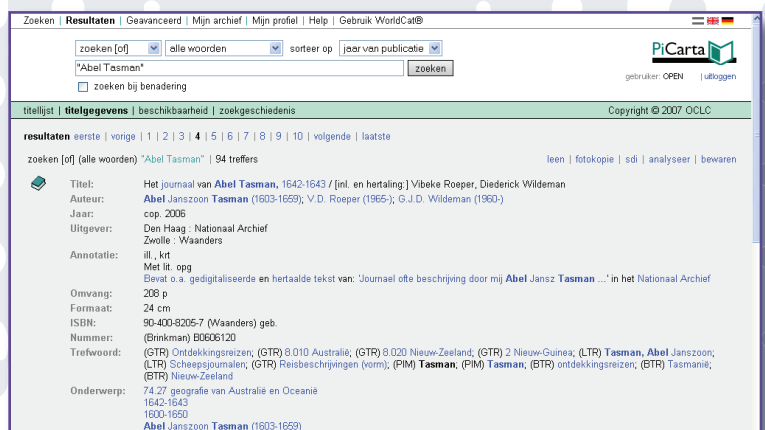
Zoeken | Resultaten | Geavanceerd | Mijn archief | Mijn profiel | Help | Gebruik WorldCat®

zoeken [of] alle woorden sorteer op jaar van publicatie

"Abel Tasman" zoeken

zoeken bij benadering

PiCarta

gebruiker: OPEN | uitloggen

titellijst | titelgegevens | beschikbaarheid | zoekgeschiedenis

Copyright © 2007 OCLC

resultaten eerste | vorige | 1 | 2 | 3 | 4 | 5 | 6 | 7 | 8 | 9 | 10 | volgende | laatste

zoeken [of] (alle woorden) "Abel Tasman" | 94 treffers

leen | fotokopie | sdi | analyseer | bewaren

| | |
|---|---|
| Titel: | Het journaal van Abel Tasman, 1642-1643 / [inl. en hertaling:] Vibeke Roeper, Diederick Wildeman |
| Auteur: | Abel Janszoon Tasman (1603-1659); V.D. Roeper (1965-); G.J.D. Wildeman (1960-) |
| Jaar: | cop. 2006 |
| Uitgever: | Den Haag : Nationaal Archief Zwolle : Waanders |
| Annotatie: | ill., krt Met lit. opg Bevat o.a. gedigitaliseerde en hertaalde tekst van: 'Journael ofte beschrijving door mij Abel Jansz Tasman ...' in het Nationaal Archief |
| Omvang: | 208 p |
| Formaat: | 24 cm |
| ISBN: | 90-400-8205-7 (Waanders) geb. |
| Nummer: | (Brinkman) B0606120 |
| Trefwoord: | (GTR) Ontdekkingsreizen; (GTR) 8.010 Australië; (GTR) 8.020 Nieuw-Zeeland; (GTR) 2 Nieuw-Guinea; (LTR) Tasman, Abel Janszoon; (LTR) Scheepsjournalen; (GTR) Reisbeschrijvingen (vorm); (PIM) Tasman; (PIM) Tasman; (BTR) ontdekkingsreizen; (BTR) Tasmanië; (BTR) Nieuw-Zeeland |
| Onderwerp: | 74.27 geografie van Australië en Oceanië 1642-1643 1600-1650 Abel Janszoon Tasman (1603-1659) |